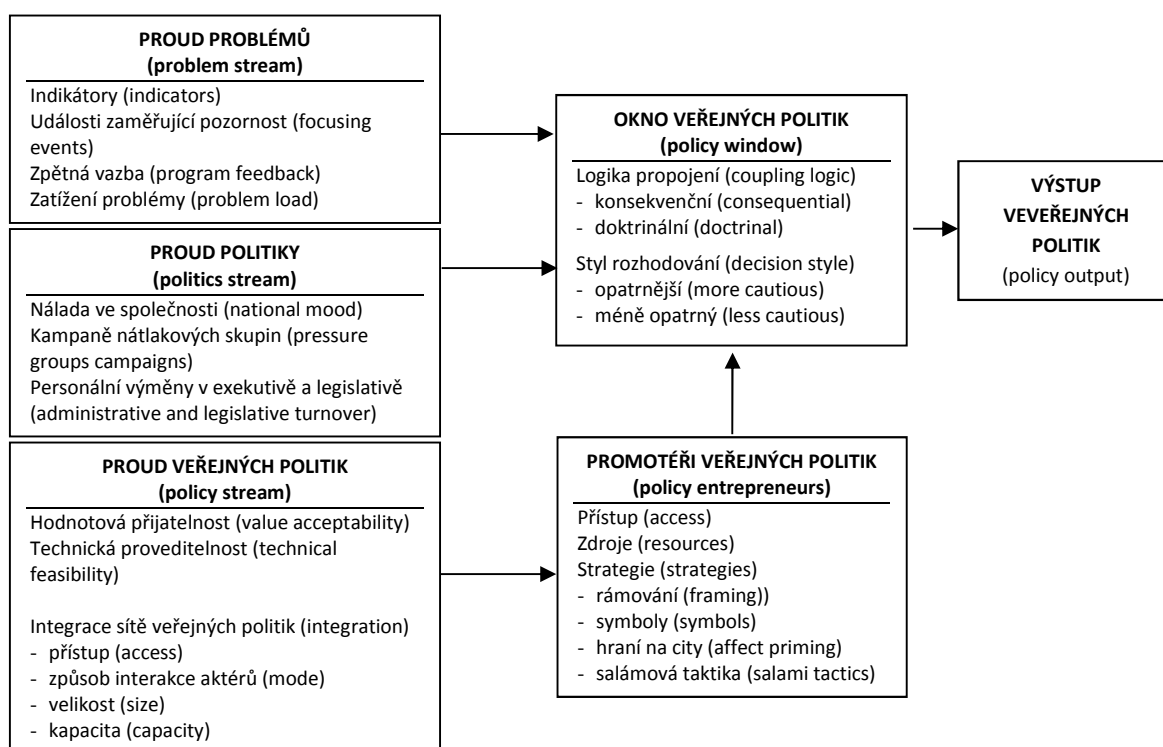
**PROUD PROBLÉMŮ**
**(problem stream)**

Indikátory (indicators)
Události zaměřující pozornost (focusing events)
Zpětná vazba (program feedback)
Zatížení problémy (problem load)

**PROUD POLITIKY**
**(politics stream)**

Nálada ve společnosti (national mood)
Kampaně nátlakových skupin (pressure groups campaigns)
Personální výměny v exekutivě a legislativě (administrative and legislative turnover)

**PROUD VEŘEJNÝCH POLITIK**
**(policy stream)**

Hodnotová přijatelnost (value acceptability)
Technická proveditelnost (technical feasibility)

Integrace sítě veřejných politik (integration)
- přístup (access)
- způsob interakce aktérů (mode)
- velikost (size)
- kapacita (capacity)

**OKNO VEŘEJNÝCH POLITIK**
**(policy window)**

Logika propojení (coupling logic)
- konsekvenční (consequential)
- doktrinální (doctrinal)

Styl rozhodování (decision style)
- opatrnější (more cautious)
- méně opatrný (less cautious)

**VÝSTUP VEVEŘEJNÝCH POLITIK**
(policy output)

**PROMOTÉŘI VEŘEJNÝCH POLITIK**
**(policy entrepreneurs)**

Přístup (access)
Zdroje (resources)
Strategie (strategies)
- rámování (framing))
- symboly (symbols)
- hraní na city (affect priming)
- salámová taktika (salami tactics)